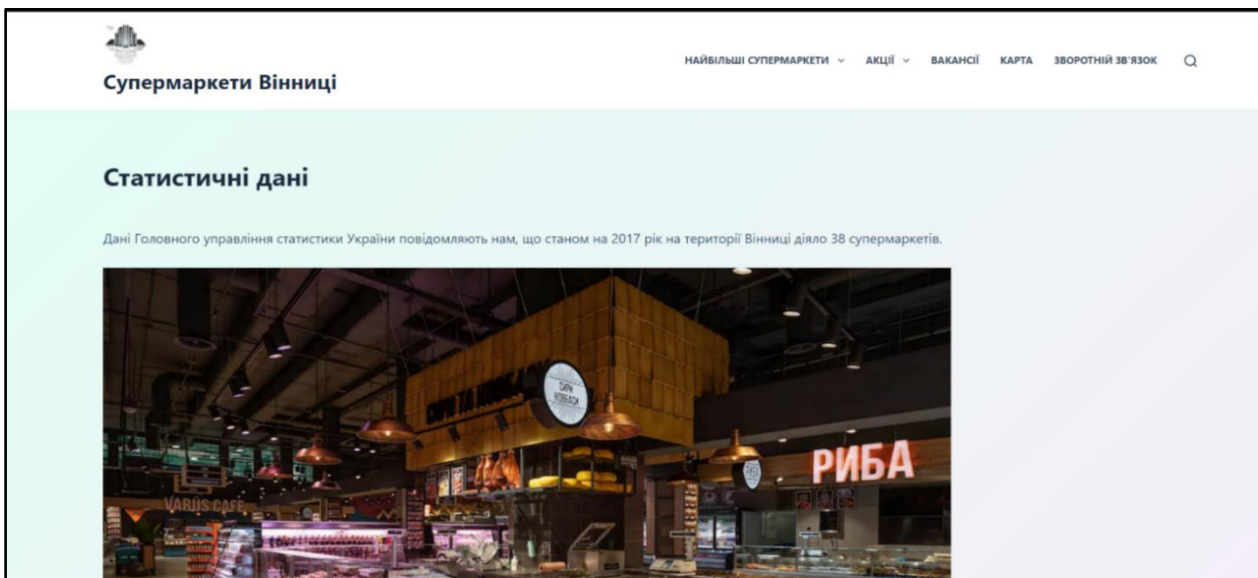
Супермаркети Вінниці

НАЙБІЛЬШІ СУПЕРМАРКЕТИ АКЦІЇ ВАКАНСІЇ КАРТА ЗВОРОТНІЙ ЗВ'ЯЗОК

Статистичні дані

Дані Головного управління статистики України повідомляють нам, що станом на 2017 рік на території Вінниці діяло 38 супермаркетів.

СИРИ ТА КОВБАСИ

СИРИ КОВБАСИ

РИБА

VARUS CAFE